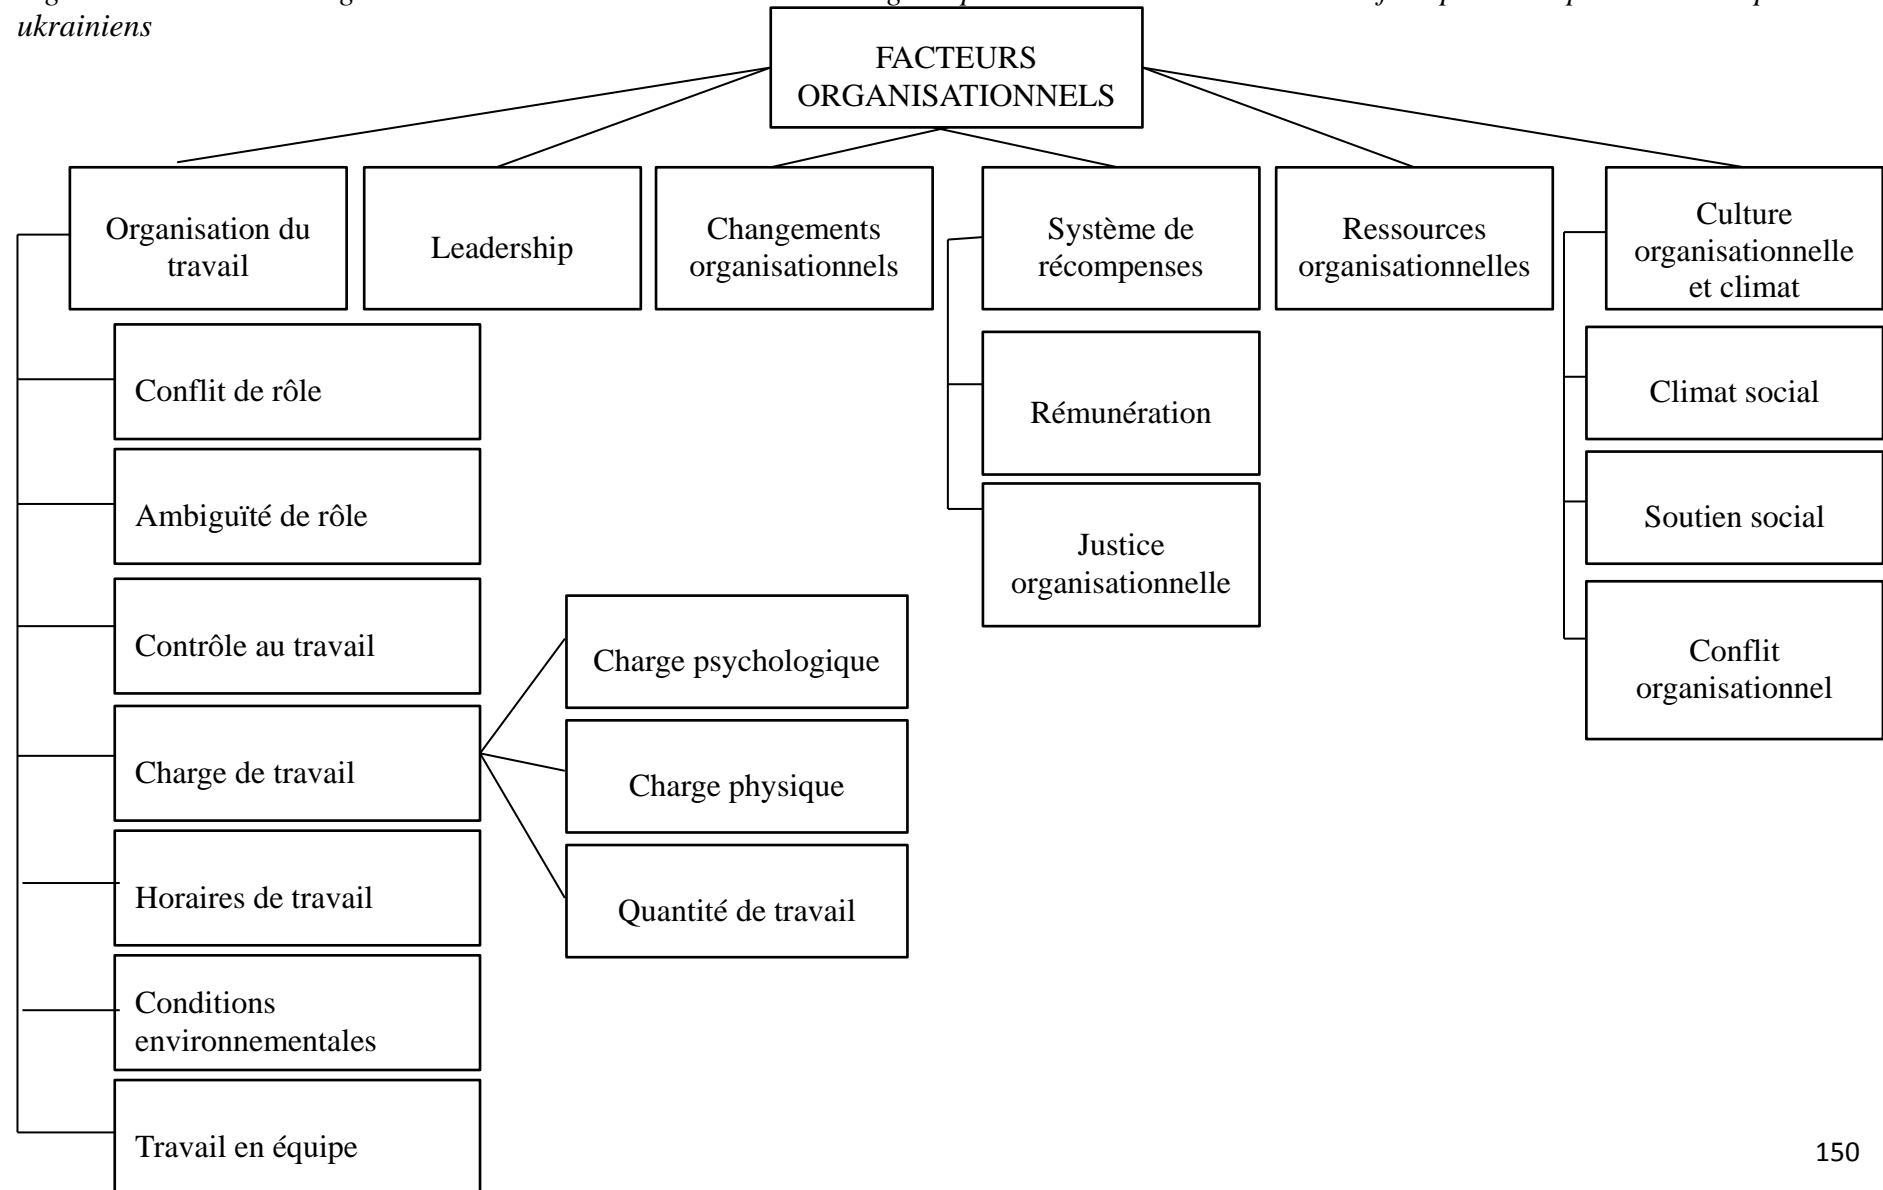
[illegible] ukrainiens

FACTEURS ORGANISATIONNELS

Organisation du travail

Leadership

Changements organisationnels

Système de récompenses

Ressources organisationnelles

Culture organisationnelle et climat

Conflit de rôle

Ambiguïté de rôle

Contrôle au travail

Charge de travail

Horaires de travail

Conditions environnementales

Travail en équipe

Charge psychologique

Charge physique

Quantité de travail

Rémunération

Justice organisationnelle

Climat social

Soutien social

Conflit organisationnel

150